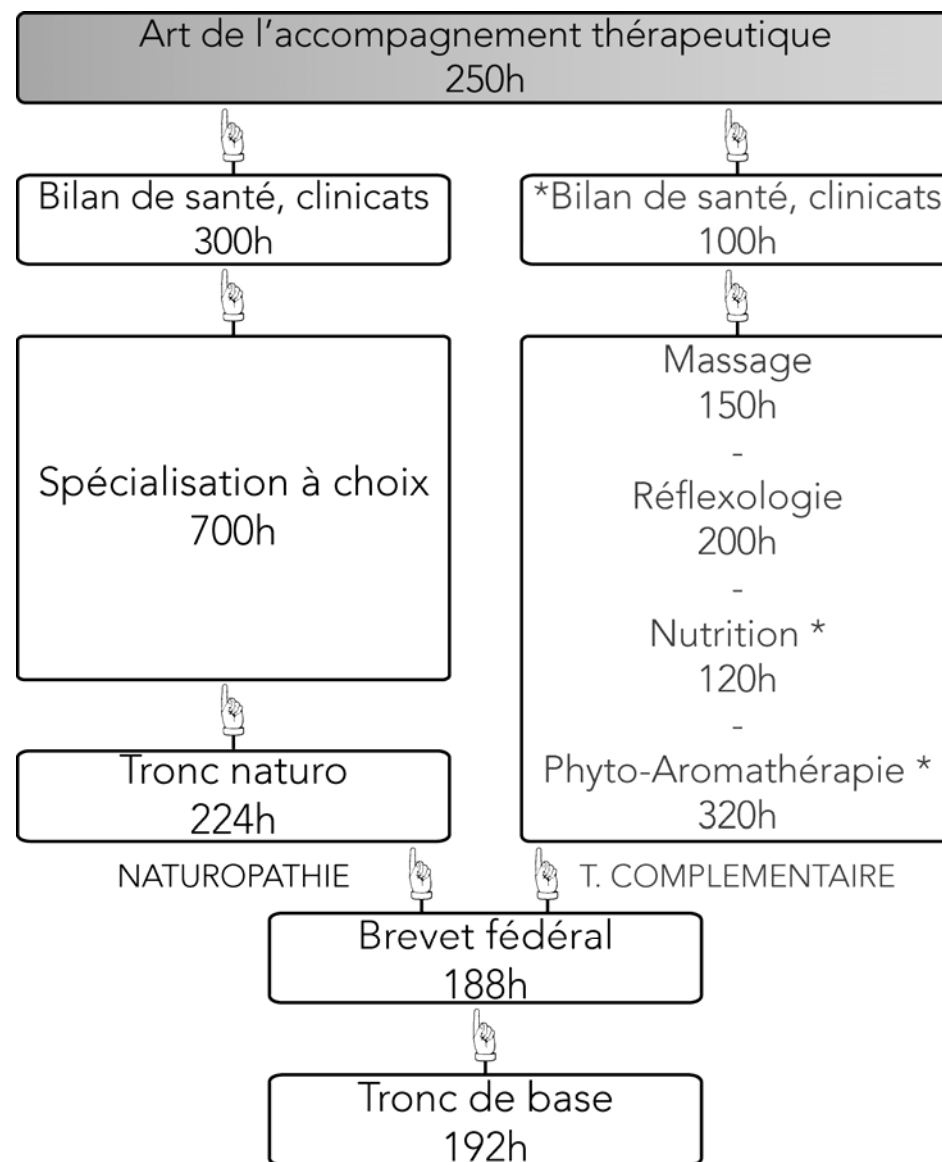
Art de l'accompagnement thérapeutique
250h

Bilan de santé, clinicats
300h

*Bilan de santé, clinicats
100h

Spécialisation à choix
700h

Massage
150h
-
Réflexologie
200h
-
Nutrition *
120h
-
Phyto-Aromathérapie *
320h

Tronc naturo
224h

NATUROPATHIE

T. COMPLEMENTAIRE

Brevet fédéral
188h

Tronc de base
192h